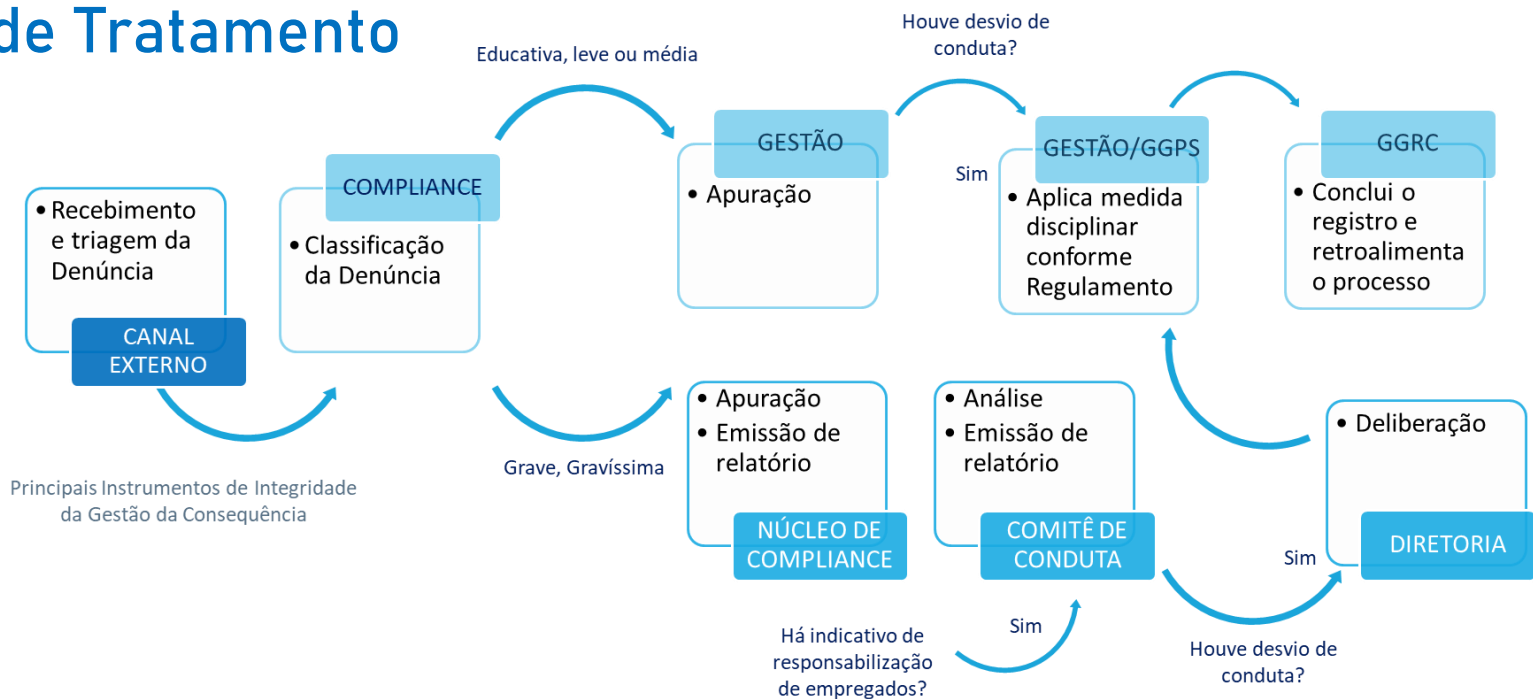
de Tratamento

• Recebimento e triagem da Denúncia
CANAL EXTERNO

COMPLIANCE
• Classificação da Denúncia

Educativa, leve ou média

GESTÃO
• Apuração

Houve desvio de conduta?

Sim

GESTÃO/GGPS
• Aplica medida disciplinar conforme Regulamento

GGRC
• Conclui o registro e retroalimenta o processo

Grave, Gravíssima

• Apuração
• Emissão de relatório
NÚCLEO DE COMPLIANCE

Há indicativo de responsabilização de empregados?

Sim

• Análise
• Emissão de relatório
COMITÊ DE CONDUTA

Houve desvio de conduta?

Sim

• Deliberação
DIRETORIA

Principais Instrumentos de Integridade da Gestão da Consequência